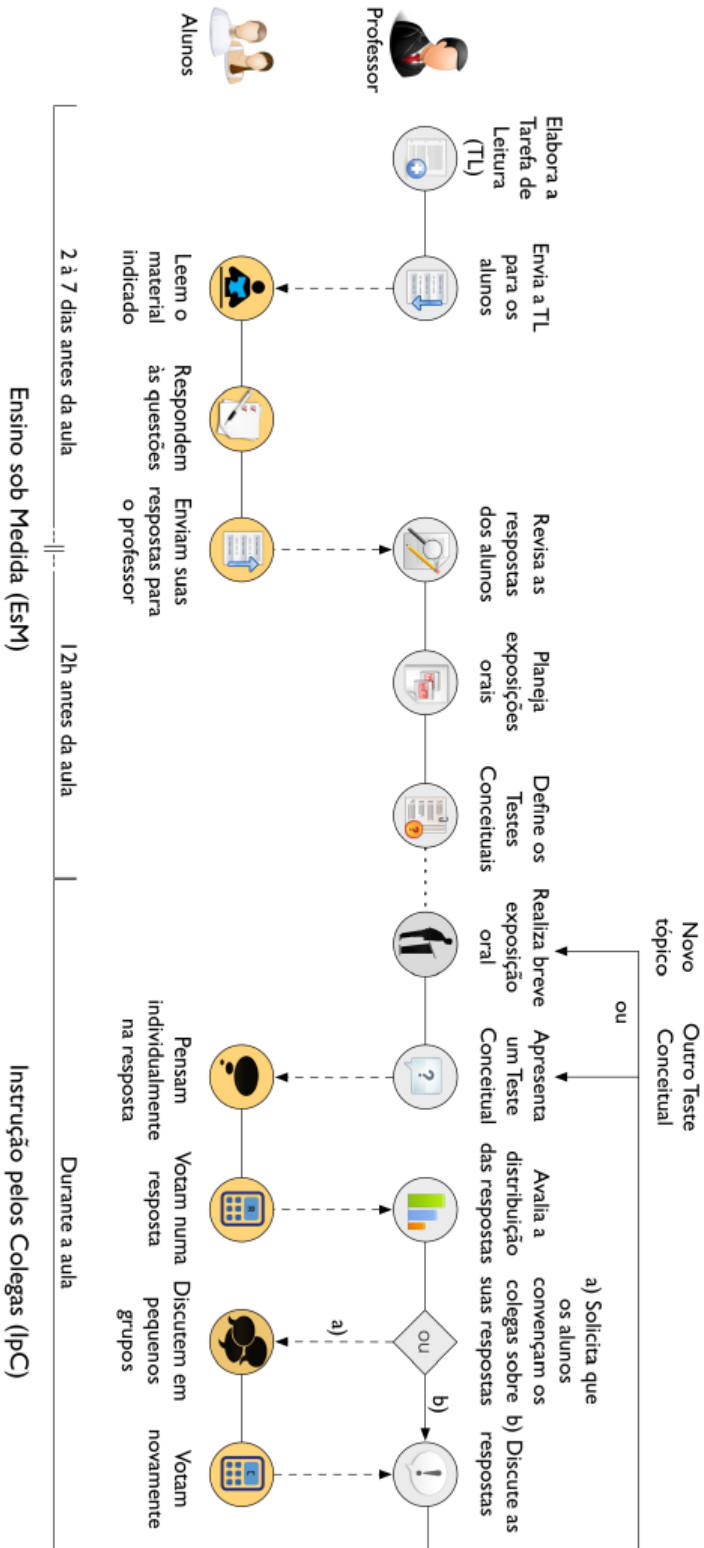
Professor

Alunos

Elabora a Tarefa de Leitura (TL)

Envia a TL para os alunos

Leem o material indicado

Respondem às questões

Enviam suas respostas para o professor

Revisa as respostas dos alunos

Planeja exposições orais

Define os Testes Conceituais

Novo tópico

ou

Outro Teste Conceitual

Realiza breve exposição oral

Apresenta um Teste Conceitual

Pensam individualmente na resposta

Avalia a distribuição das respostas

Votam numa resposta

a) Solicita que os alunos convençam os colegas sobre suas respostas

ou

a)

b)

b) Discute as respostas

Discutem em pequenos grupos

Votam novamente

2 à 7 dias antes da aula

12h antes da aula

Durante a aula

Ensino sob Medida (EsM)

Instrução pelos Colegas (IpC)